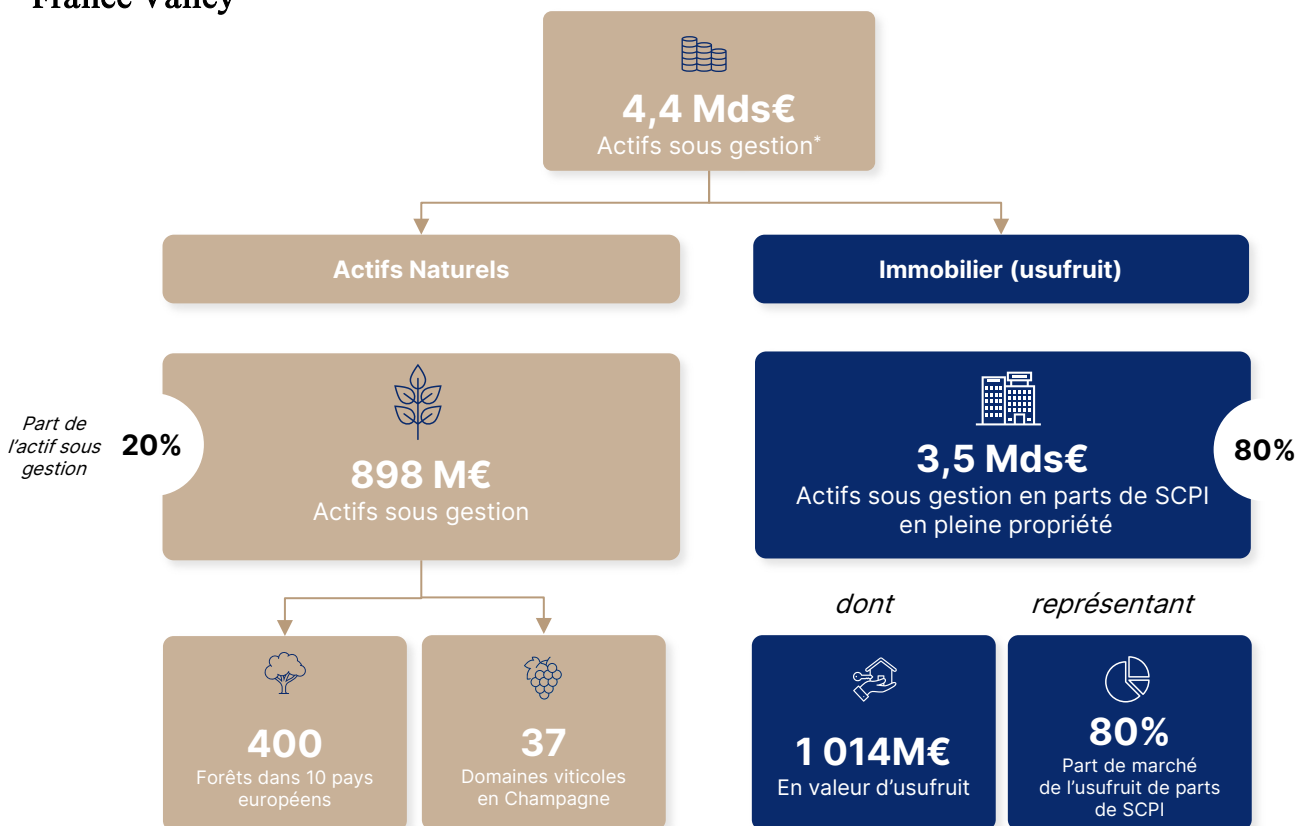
France Valley

4,4 Mds€
Actifs sous gestion*

Actifs Naturels

Immobilier (usufruit)

Part de l'actif sous gestion

20%

898 M€
Actifs sous gestion

3,5 Mds€
Actifs sous gestion en parts de SCPI en pleine propriété

80%

dont

représentant

400
Forêts dans 10 pays européens

37
Domaines viticoles en Champagne

1 014M€
En valeur d'usufruit

80%
Part de marché de l'usufruit de parts de SCPI